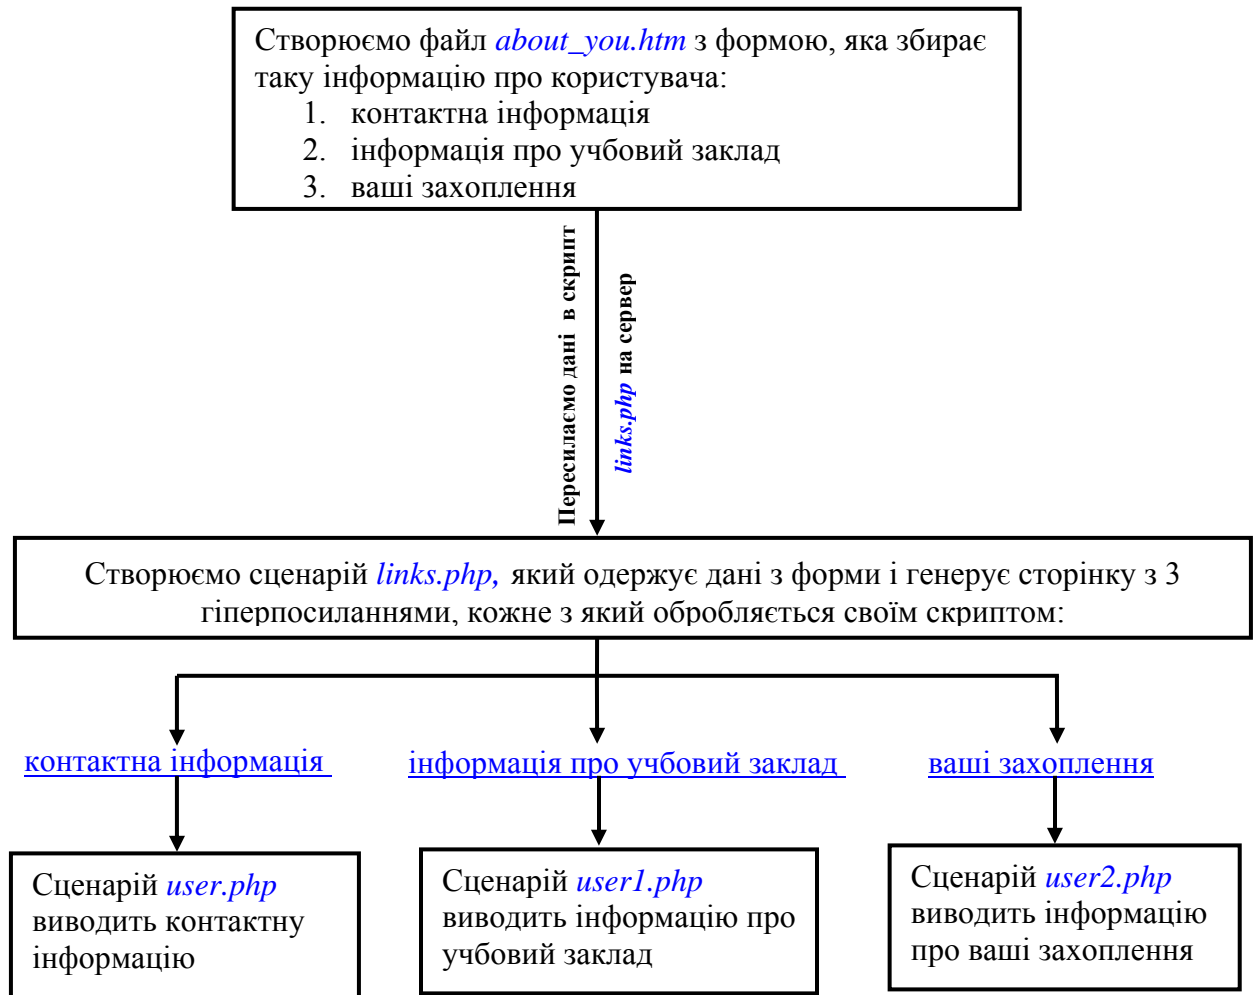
Створюємо файл *about_you.htm* з формою, яка збирає таку інформацію про користувача:
1. контактна інформація
2. інформація про учбовий заклад
3. ваші захоплення

Пересилаємо дані в скрипт *links.php* на сервер

Створюємо сценарій *links.php,* який одержує дані з форми і генерує сторінку з 3 гіперпосиланнями, кожне з який обробляється своїм скриптом:

контактна інформація

інформація про учбовий заклад

ваші захоплення

Сценарій *user.php* виводить контактну інформацію

Сценарій *user1.php* виводить інформацію про учбовий заклад

Сценарій *user2.php* виводить інформацію про ваші захоплення